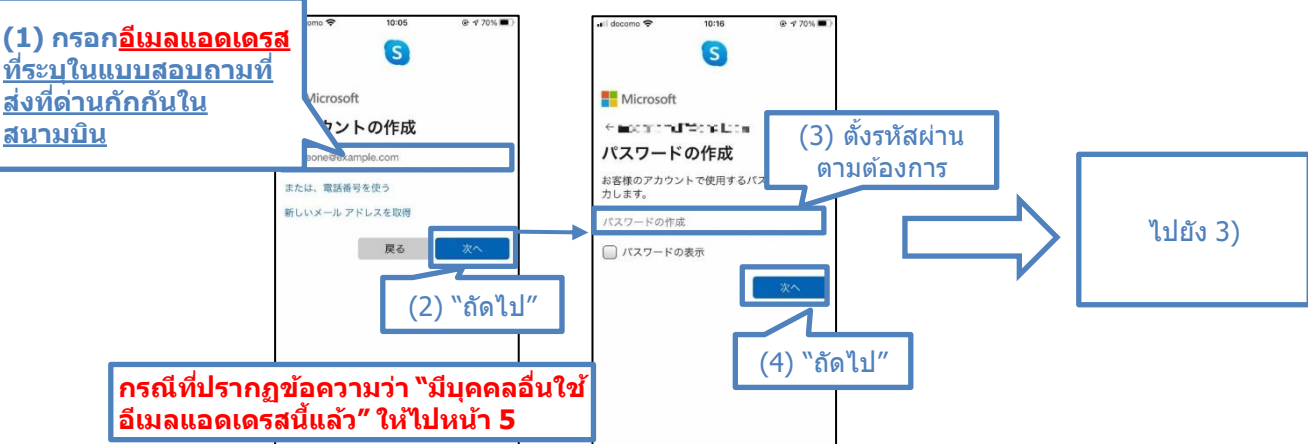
(1) กรอกอีเมลแอดเดรสที่ระบุในแบบสอบถามที่ส่งที่ด่านกักกันในสนามบิน

omo 10:05 70%

Microsoft

カウントの作成

eone@example.com

または、電話番号を使う

新しいメール アドレスを取得

戻る

次へ

(2) "ถัดไป"

กรณีที่ปรากฏข้อความว่า "มีบุคคลอื่นใช้อีเมลแอดเดรสนี้แล้ว" ให้ไปหน้า 5

docomo 10:16 70%

Microsoft

← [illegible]

パスワードの作成

お客様のアカウントで使用するパス力します。

パスワードの作成

パスワードの表示

次へ

(3) ตั้งรหัสผ่านตามต้องการ

(4) "ถัดไป"

ไปยัง 3)